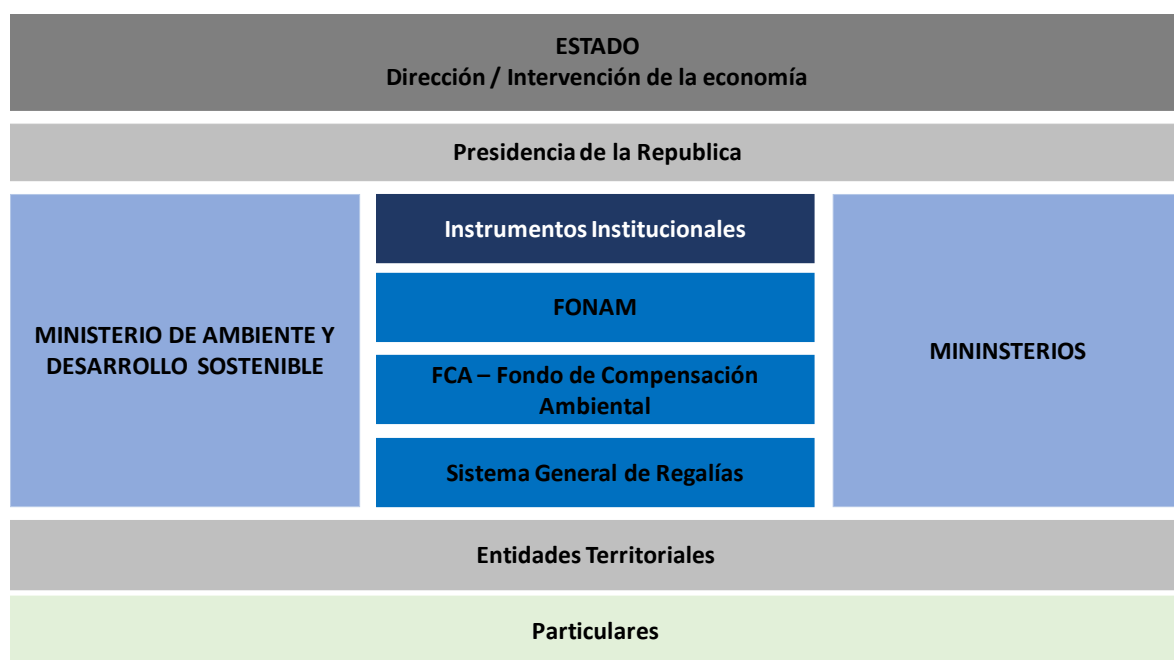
ESTADO
Dirección / Intervención de la economía

Presidencia de la Republica

MINISTERIO DE AMBIENTE Y DESARROLLO SOSTENIBLE

Instrumentos Institucionales

FONAM

FCA – Fondo de Compensación Ambiental

Sistema General de Regalías

MININSTERIOS

Entidades Territoriales

Particulares